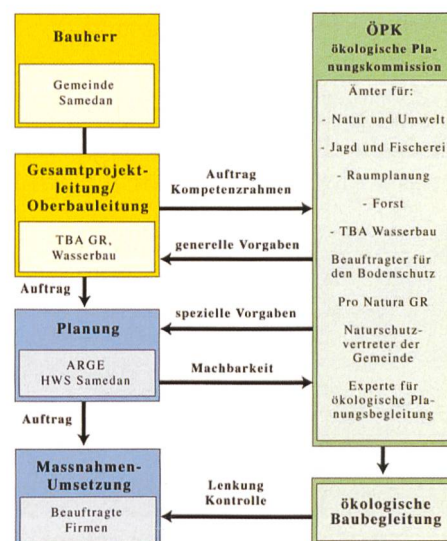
Bauherr

Gemeinde Samedan

Gesamtprojektleitung/ Oberbauleitung

TBA GR, Wasserbau

Auftrag

Planung

ARGE HWS Samedan

Auftrag

Massnahmen-Umsetzung

Beauftragte Firmen

Auftrag Kompetenzrahmen

generelle Vorgaben

spezielle Vorgaben

Machbarkeit

Lenkung Kontrolle

ÖPK ökologische Planungskommission

Ämter für:

- Natur und Umwelt

- Jagd und Fischerei

- Raumplanung

- Forst

- TBA Wasserbau

Beauftragter für den Bodenschutz

Pro Natura GR

Naturschutzvertreter der Gemeinde

Experte für ökologische Planungsbegleitung

ökologische Baubegleitung